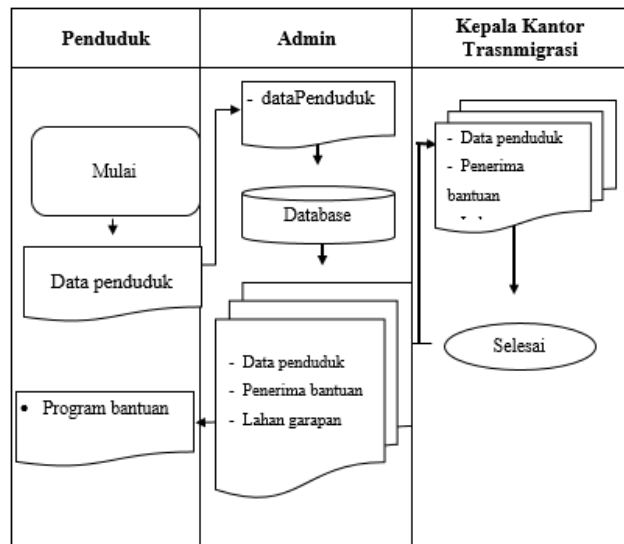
| Penduduk | Admin | Kepala Kantor Trasnmigrasi |
|---|---|---|

Mulai

Data penduduk

- dataPenduduk

Database

- Data penduduk
- Penerima bantuan
- Lahan garapan

- Data penduduk
- Penerima bantuan

Selesai

• Program bantuan